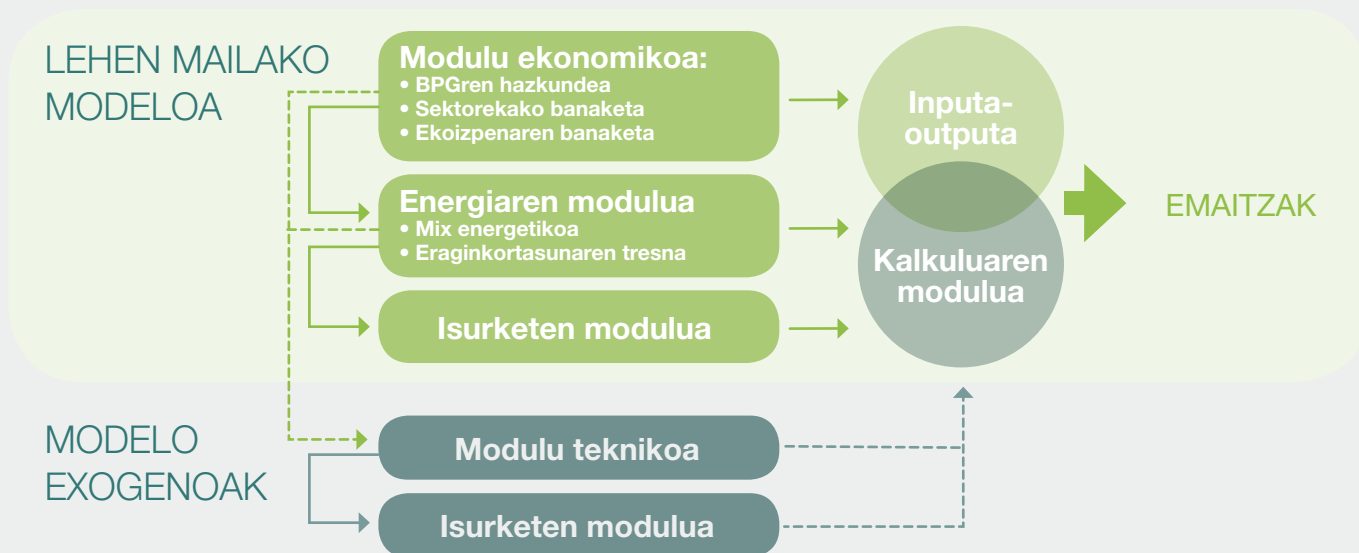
LEHEN MAILAKO MODELOA

Modulu ekonomikoa:
• BPGren hazkundea
• Sektorekako banaketa
• Ekoizpenaren banaketa

Energiaren modulua
• Mix energetikoa
• Eraginkortasunaren tresna

Isurketen modulua

Inputa-outputa

Kalkuluaren modulua

EMAITZAK

MODELO EXOGENOAK

Modulu teknikoa

Isurketen modulua